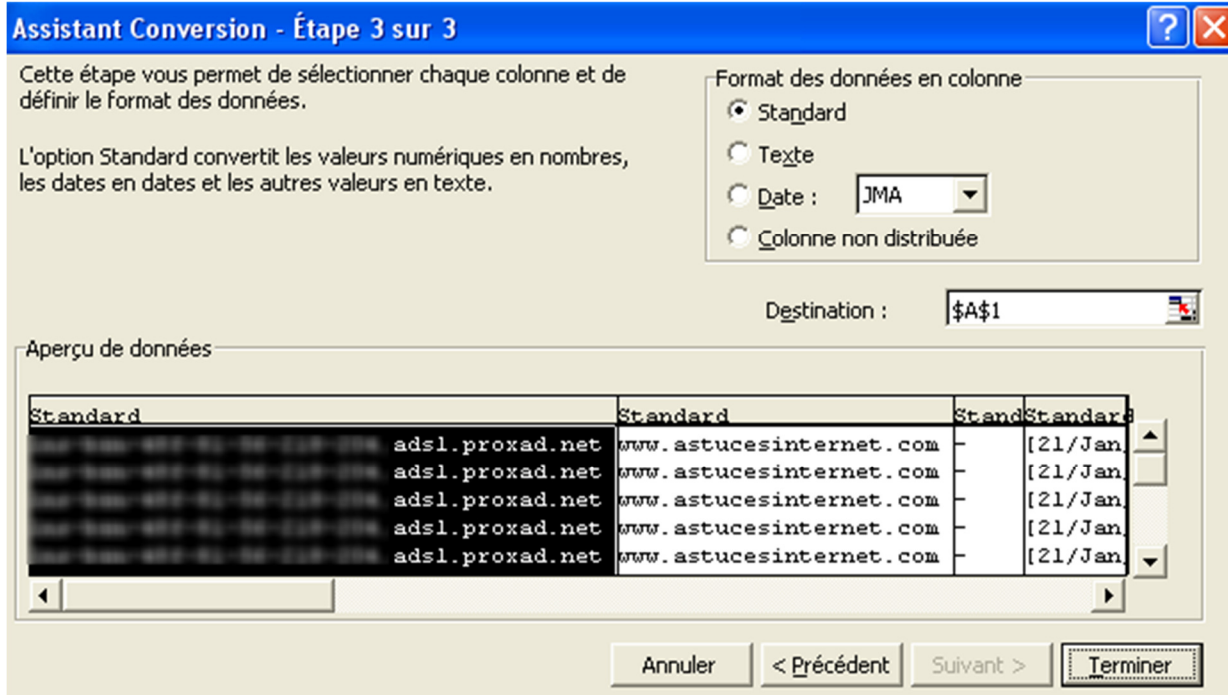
Assistant Conversion - Étape 3 sur 3

Cette étape vous permet de sélectionner chaque colonne et de définir le format des données.

L'option Standard convertit les valeurs numériques en nombres, les dates en dates et les autres valeurs en texte.

Format des données en colonne
Standard
Texte
Date : JMA
Colonne non distribuée

Destination : $A$1

Aperçu de données

| Standard | Standard | Stand | Standard |
|---|---|---|---|
| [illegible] adsl.proxad.net | www.astucesinternet.com | - | [21/Jan |
| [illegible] adsl.proxad.net | www.astucesinternet.com | - | [21/Jan |
| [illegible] adsl.proxad.net | www.astucesinternet.com | - | [21/Jan |
| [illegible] adsl.proxad.net | www.astucesinternet.com | - | [21/Jan |
| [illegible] adsl.proxad.net | www.astucesinternet.com | - | [21/Jan |

Annuler
< Précédent
Suivant >
Terminer